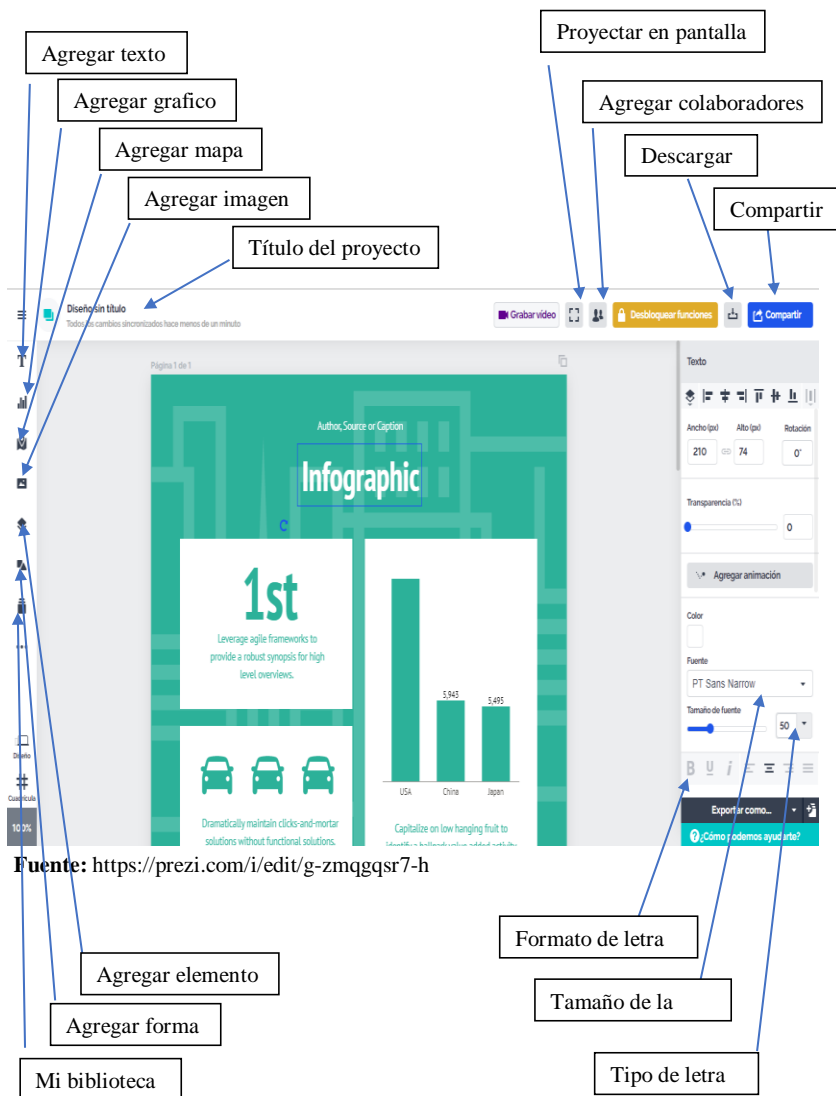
Agregar texto

Agregar grafico

Agregar mapa

Agregar imagen

Título del proyecto

Proyectar en pantalla

Agregar colaboradores

Descargar

Compartir

Diseño sin título
Todos los cambios sincronizados hace menos de un minuto

Grabar video

Desbloquear funciones

Compartir

Página 1 de 1

Author, Source or Caption

Infographic

1st

Leverage agile frameworks to provide a robust synopsis for high level overviews.

5,943

5,495

USA China Japan

Dramatically maintain clicks-and-mortar solutions without functional solutions.

Capitalize on low hanging fruit to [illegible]

Diseño

Cuadrícula

100%

Texto

Ancho (px) 210

Alto (px) 74

Rotación 0°

Transparencia (%) 0

Agregar animación

Color

Fuente

PT Sans Narrow

Tamaño de fuente

50

B U I

Exportar como...

¿Cómo podemos ayudarte?

Fuente: https://prezi.com/i/edit/g-zmqgqsr7-h

Formato de letra

Agregar elemento

Tamaño de la

Agregar forma

Mi biblioteca

Tipo de letra